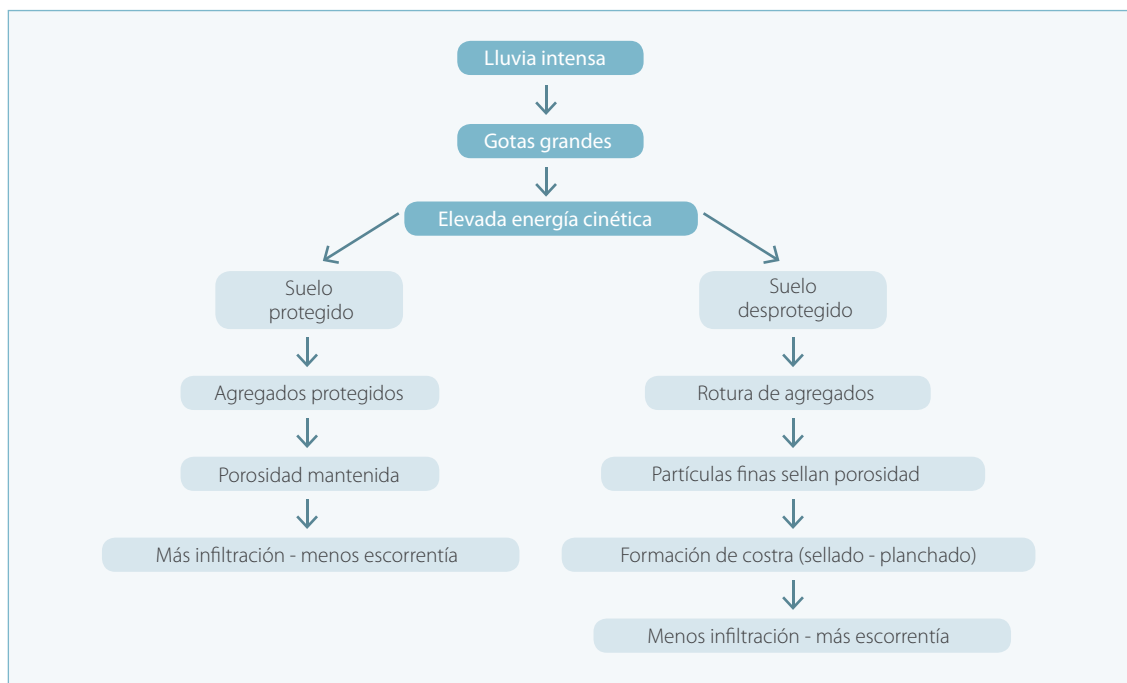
Lluvia intensa

Gotas grandes

Elevada energía cinética

Suelo protegido

Agregados protegidos

Porosidad mantenida

Más infiltración - menos escorrentía

Suelo desprotegido

Rotura de agregados

Partículas finas sellan porosidad

Formación de costra (sellado - planchado)

Menos infiltración - más escorrentía